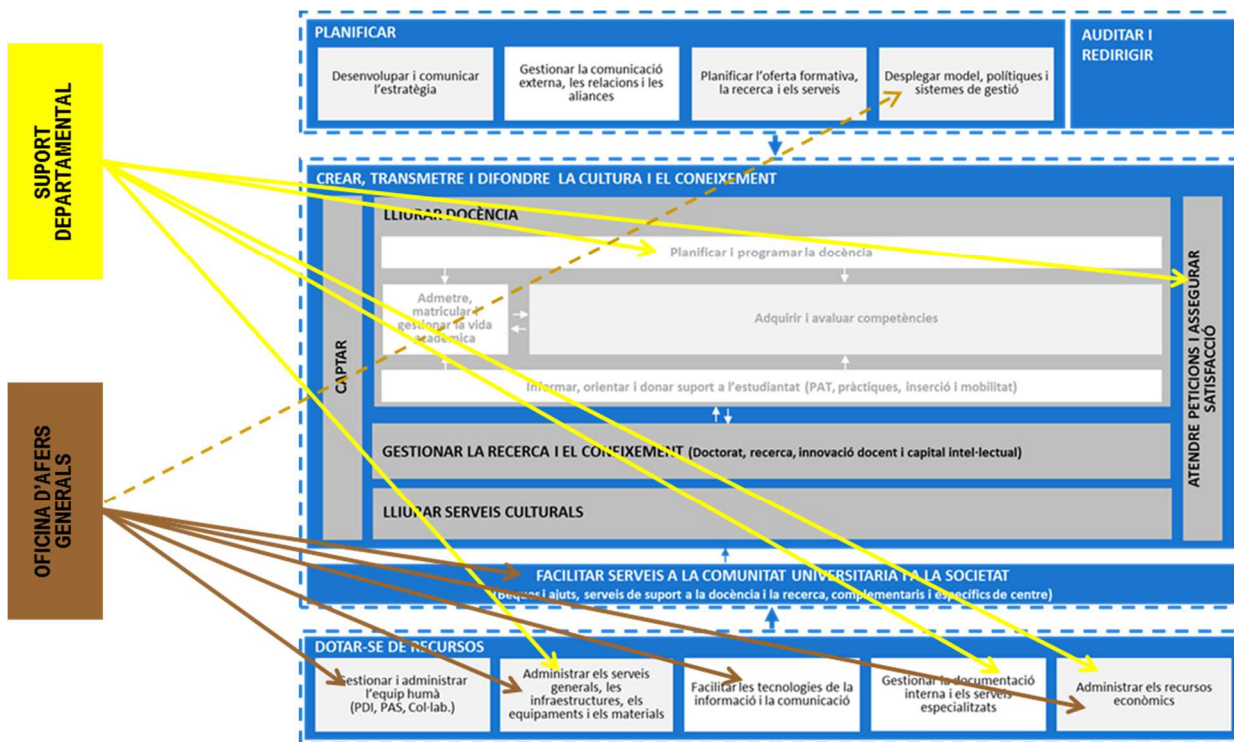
SUPORT DEPARTAMENTAL

OFICINA D'AFERS GENERALS

PLANIFICAR

Desenvolupar i comunicar l'estratègia

Gestionar la comunicació externa, les relacions i les aliances

Planificar l'oferta formativa, la recerca i els serveis

Desplegar model, polítiques i sistemes de gestió

AUDITAR I REDIRIGIR

CREAR, TRANSMETRE I DIFONDRE LA CULTURA I EL CONEIXEMENT

CAPTAR

LLIURAR DOCÈNCIA

Planificar i programar la docència

Admetre, matricular i gestionar la vida acadèmica

Adquirir i avaluar competències

Informar, orientar i donar suport a l'estudiantat (PAT, pràctiques, inserció i mobilitat)

GESTIONAR LA RECERCA I EL CONEIXEMENT (Doctorat, recerca, innovació docent i capital intel·lectual)

LLIURAR SERVEIS CULTURALS

ATENDRE PETICIONS I ASSEGURAR SATISFACCIÓ

FACILITAR SERVEIS A LA COMUNITAT UNIVERSITARIA I A LA SOCIETAT

(Beques i ajuts, serveis de suport a la docència i la recerca, complementaris i específics de centre)

DOTAR-SE DE RECURSOS

Gestionar i administrar l'equip humà (PDI, PAS, Col·lab.)

Administrar els serveis generals, les infraestructures, els equipaments i els materials

Facilitar les tecnologies de la informació i la comunicació

Gestionar la documentació interna i els serveis especialitzats

Administrar els recursos econòmics